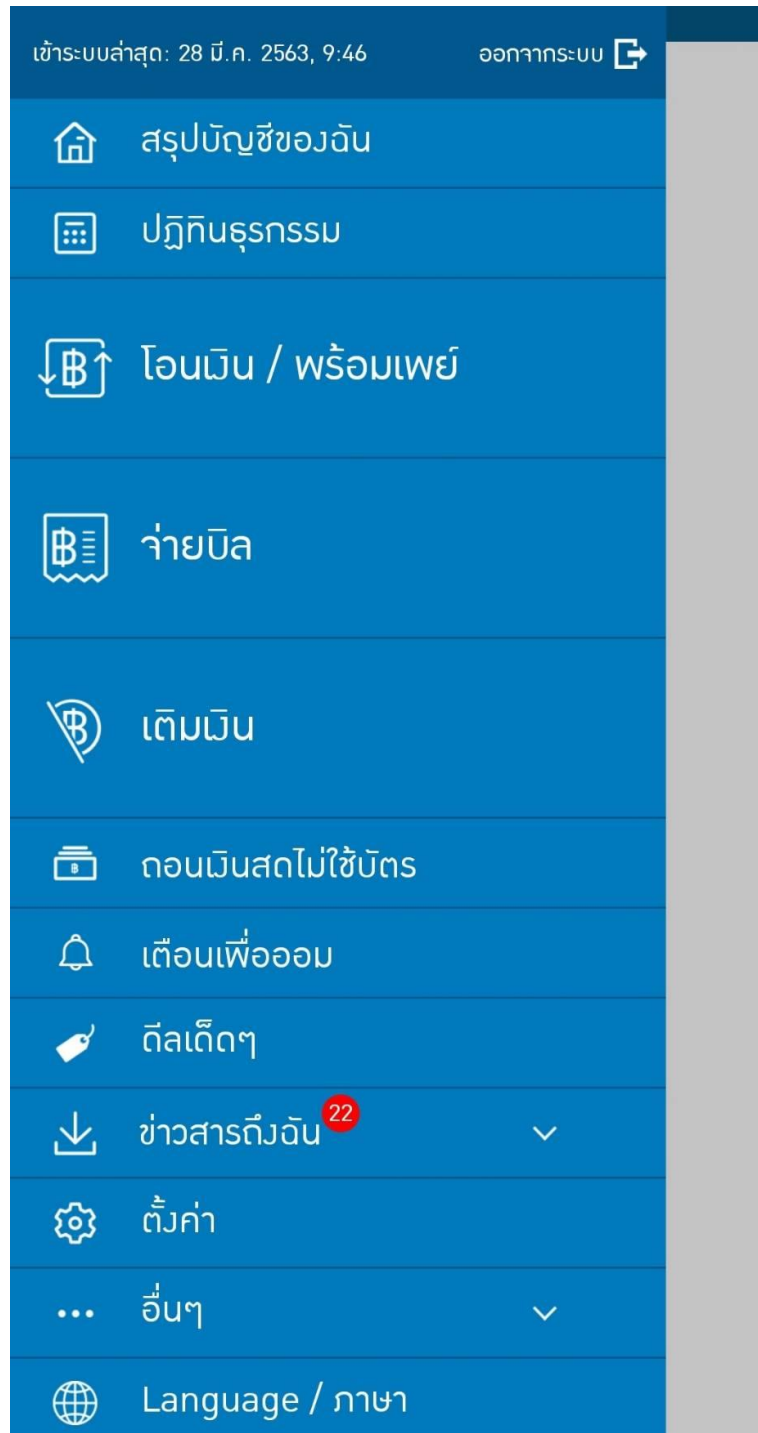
เข้าระบบล่าสุด: 28 มี.ค. 2563, 9:46

ออกจากระบบ

สรุปบัญชีของฉัน

ปฏิทินธุรกรรม

โอนเงิน / พร้อมเพย์

จ่ายบิล

เติมเงิน

ถอนเงินสดไม่ใช้บัตร

เตือนเพื่อออม

ดีลเด็ดๆ

ข่าวสารถึงฉัน 22

ตั้งค่า

อื่นๆ

Language / ภาษา